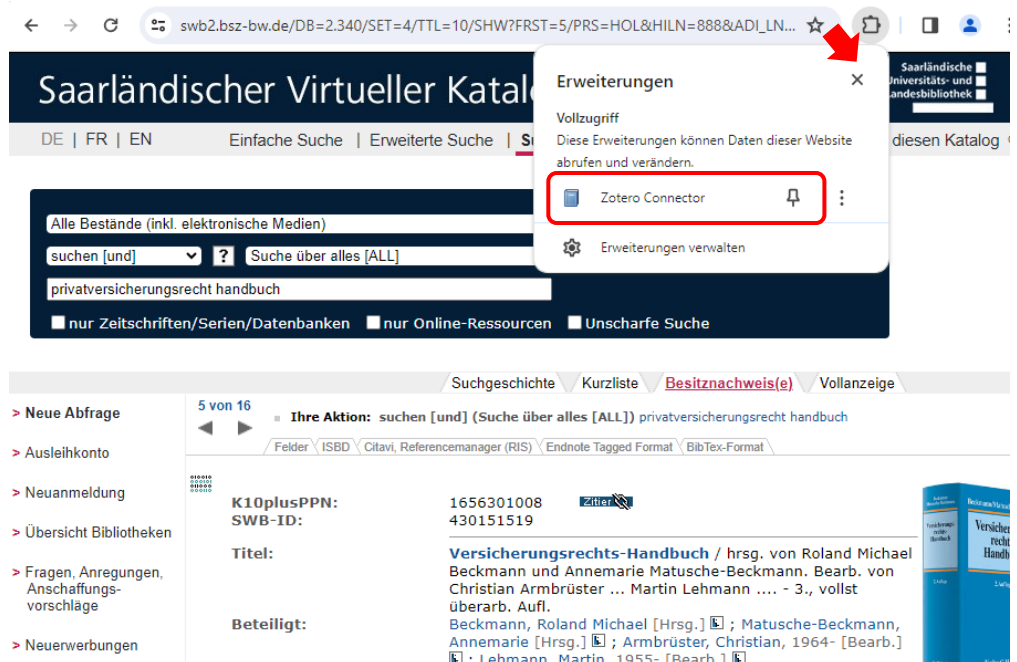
swb2.bsz-bw.de/DB=2.340/SET=4/TTL=10/SHW?FRST=5/PRS=HOL&HILN=888&ADI_LN...

Saarländischer Virtueller Katalo

Saarländische Universitäts- und Landesbibliothek

DE | FR | EN

Einfache Suche | Erweiterte Suche | Su

diesen Katalog

Erweiterungen

Vollzugriff

Diese Erweiterungen können Daten dieser Website abrufen und verändern.

Zotero Connector

Erweiterungen verwalten

Alle Bestände (inkl. elektronische Medien)

suchen [und]

?

Suche über alles [ALL]

privatversicherungsrecht handbuch

nur Zeitschriften/Serien/Datenbanken

nur Online-Ressourcen

Unscharfe Suche

Suchgeschichte

Kurzliste

Besitznachweis(e)

Vollanzeige

> Neue Abfrage

> Ausleihkonto

> Neuanmeldung

> Übersicht Bibliotheken

> Fragen, Anregungen, Anschaffungsvorschläge

> Neuerwerbungen

5 von 16

Ihre Aktion: suchen [und] (Suche über alles [ALL]) privatversicherungsrecht handbuch

Felder | ISBD | Citavi, Referencemanager (RIS) | Endnote Tagged Format | BibTex-Format

K10plusPPN: 1656301008

Zitier

SWB-ID: 430151519

Titel: Versicherungsrechts-Handbuch / hrsg. von Roland Michael Beckmann und Annemarie Matusche-Beckmann. Bearb. von Christian Armbrüster ... Martin Lehmann .... - 3., vollst überarb. Aufl.

Beteiligt: Beckmann, Roland Michael [Hrsg.] ; Matusche-Beckmann, Annemarie [Hrsg.] ; Armbrüster, Christian, 1964- [Bearb.] ; Lehmann, Martin, 1955- [Bearb.]

Beckmann/Matusche-Beckmann

Versicherungsrechts-Handbuch